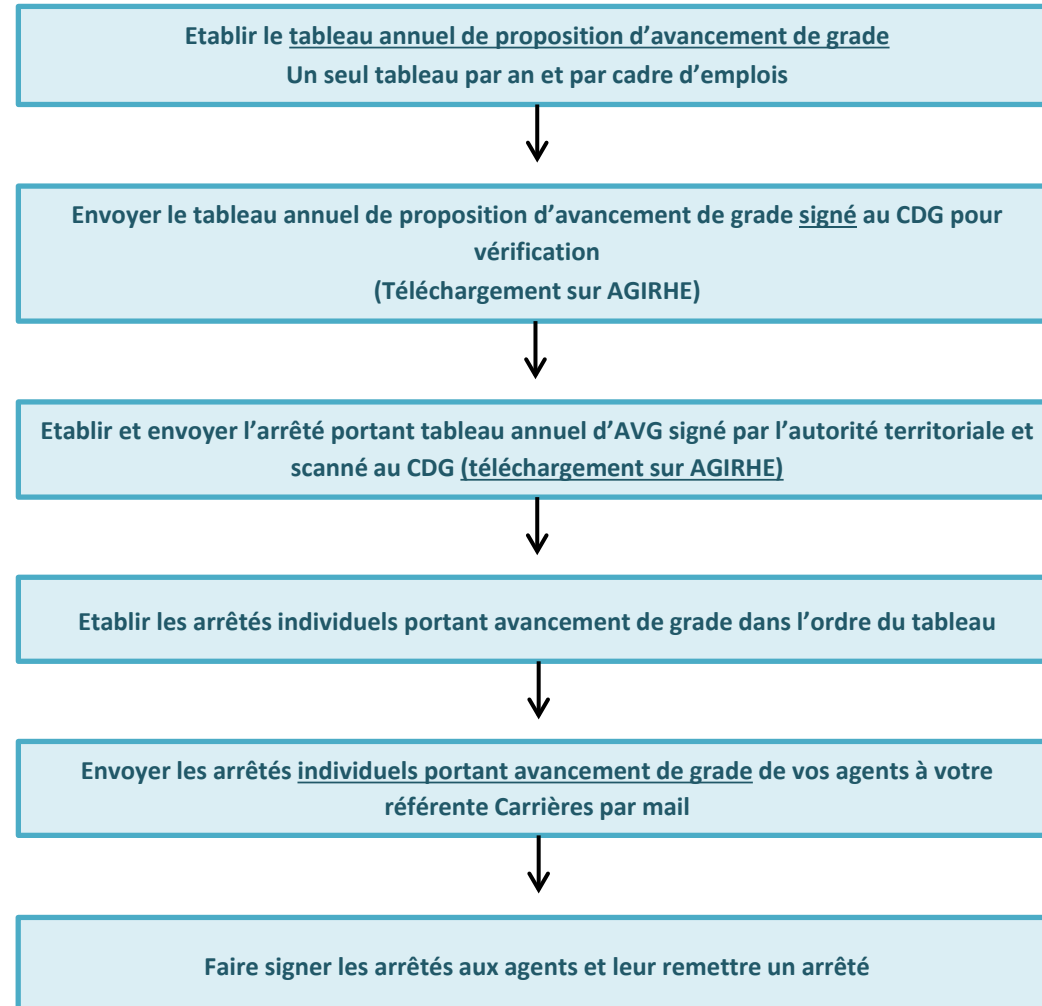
Etablir le tableau annuel de proposition d'avancement de grade
Un seul tableau par an et par cadre d'emplois

Envoyer le tableau annuel de proposition d'avancement de grade signé au CDG pour vérification
(Téléchargement sur AGIRHE)

Etablir et envoyer l'arrêté portant tableau annuel d'AVG signé par l'autorité territoriale et scanné au CDG (téléchargement sur AGIRHE)

Etablir les arrêtés individuels portant avancement de grade dans l'ordre du tableau

Envoyer les arrêtés individuels portant avancement de grade de vos agents à votre référente Carrières par mail

Faire signer les arrêtés aux agents et leur remettre un arrêté